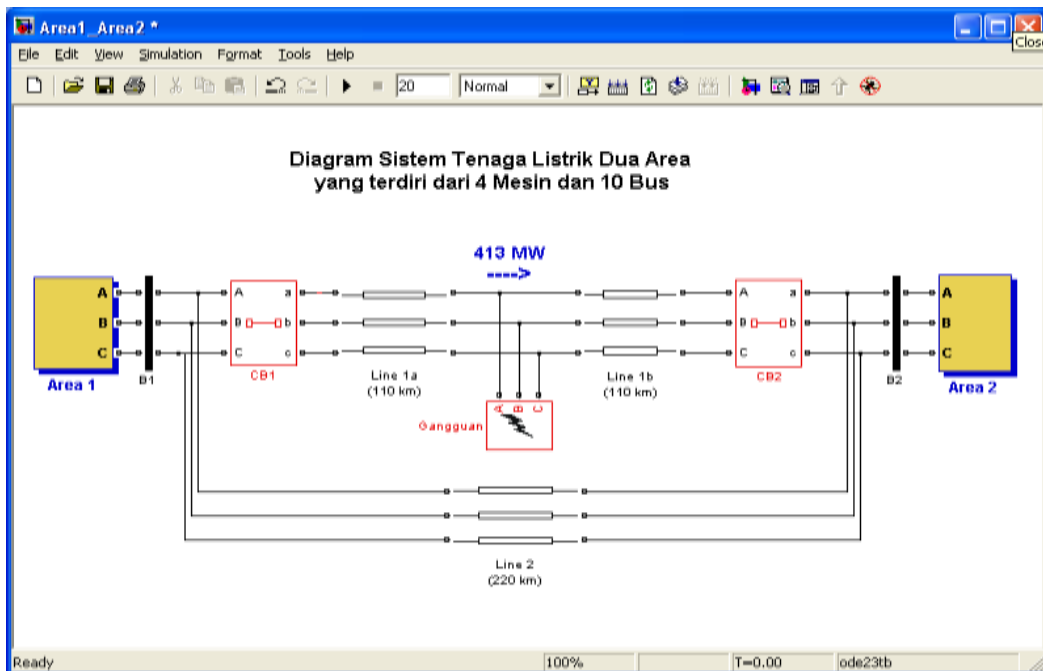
Area1_Area2 *

Clos

File Edit View Simulation Format Tools Help

20 Normal

Diagram Sistem Tenaga Listrik Dua Area
yang terdiri dari 4 Mesin dan 10 Bus

413 MW
---->

A
B
C
Area 1

B1

A a
B b
C c
CB1

Line 1a
(110 km)

A B C
Gangguan

Line 1b
(110 km)

A a
B b
C c
CB2

B2

A
B
C
Area 2

Line 2
(220 km)

Ready 100% T=0.00 ode23tb